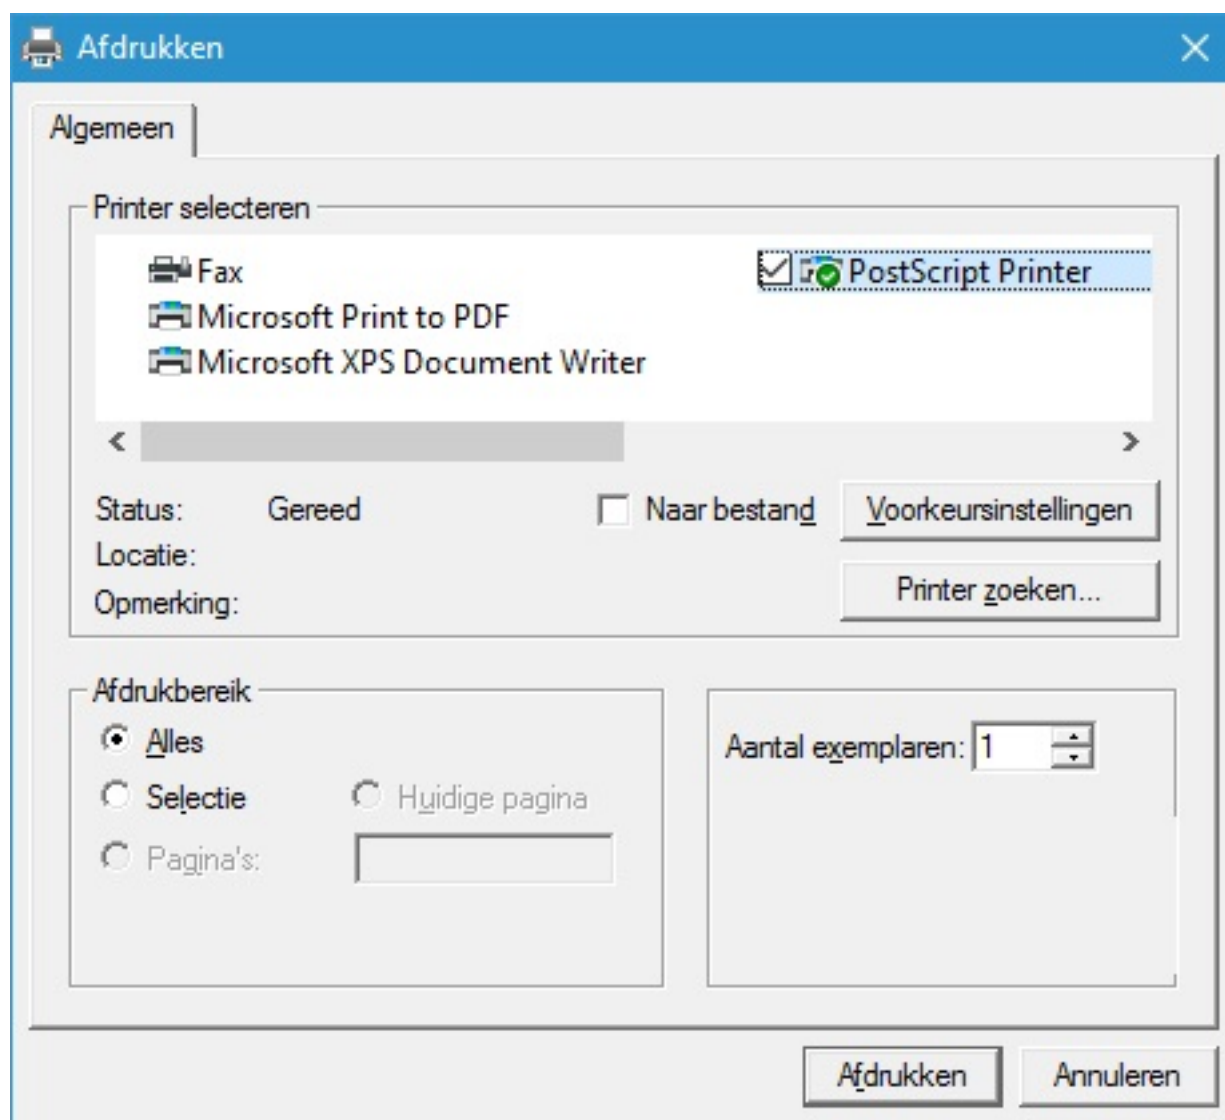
Afdrukken

Algemeen

Printer selecteren

Fax
Microsoft Print to PDF
Microsoft XPS Document Writer
PostScript Printer

Status: Gereed
Locatie:
Opmerking:

Naar bestand
Voorkeursinstellingen
Printer zoeken...

Afdrukbereik
Alles
Selectie
Huidige pagina
Pagina's:

Aantal exemplaren: 1

Afdrukken
Annuleren